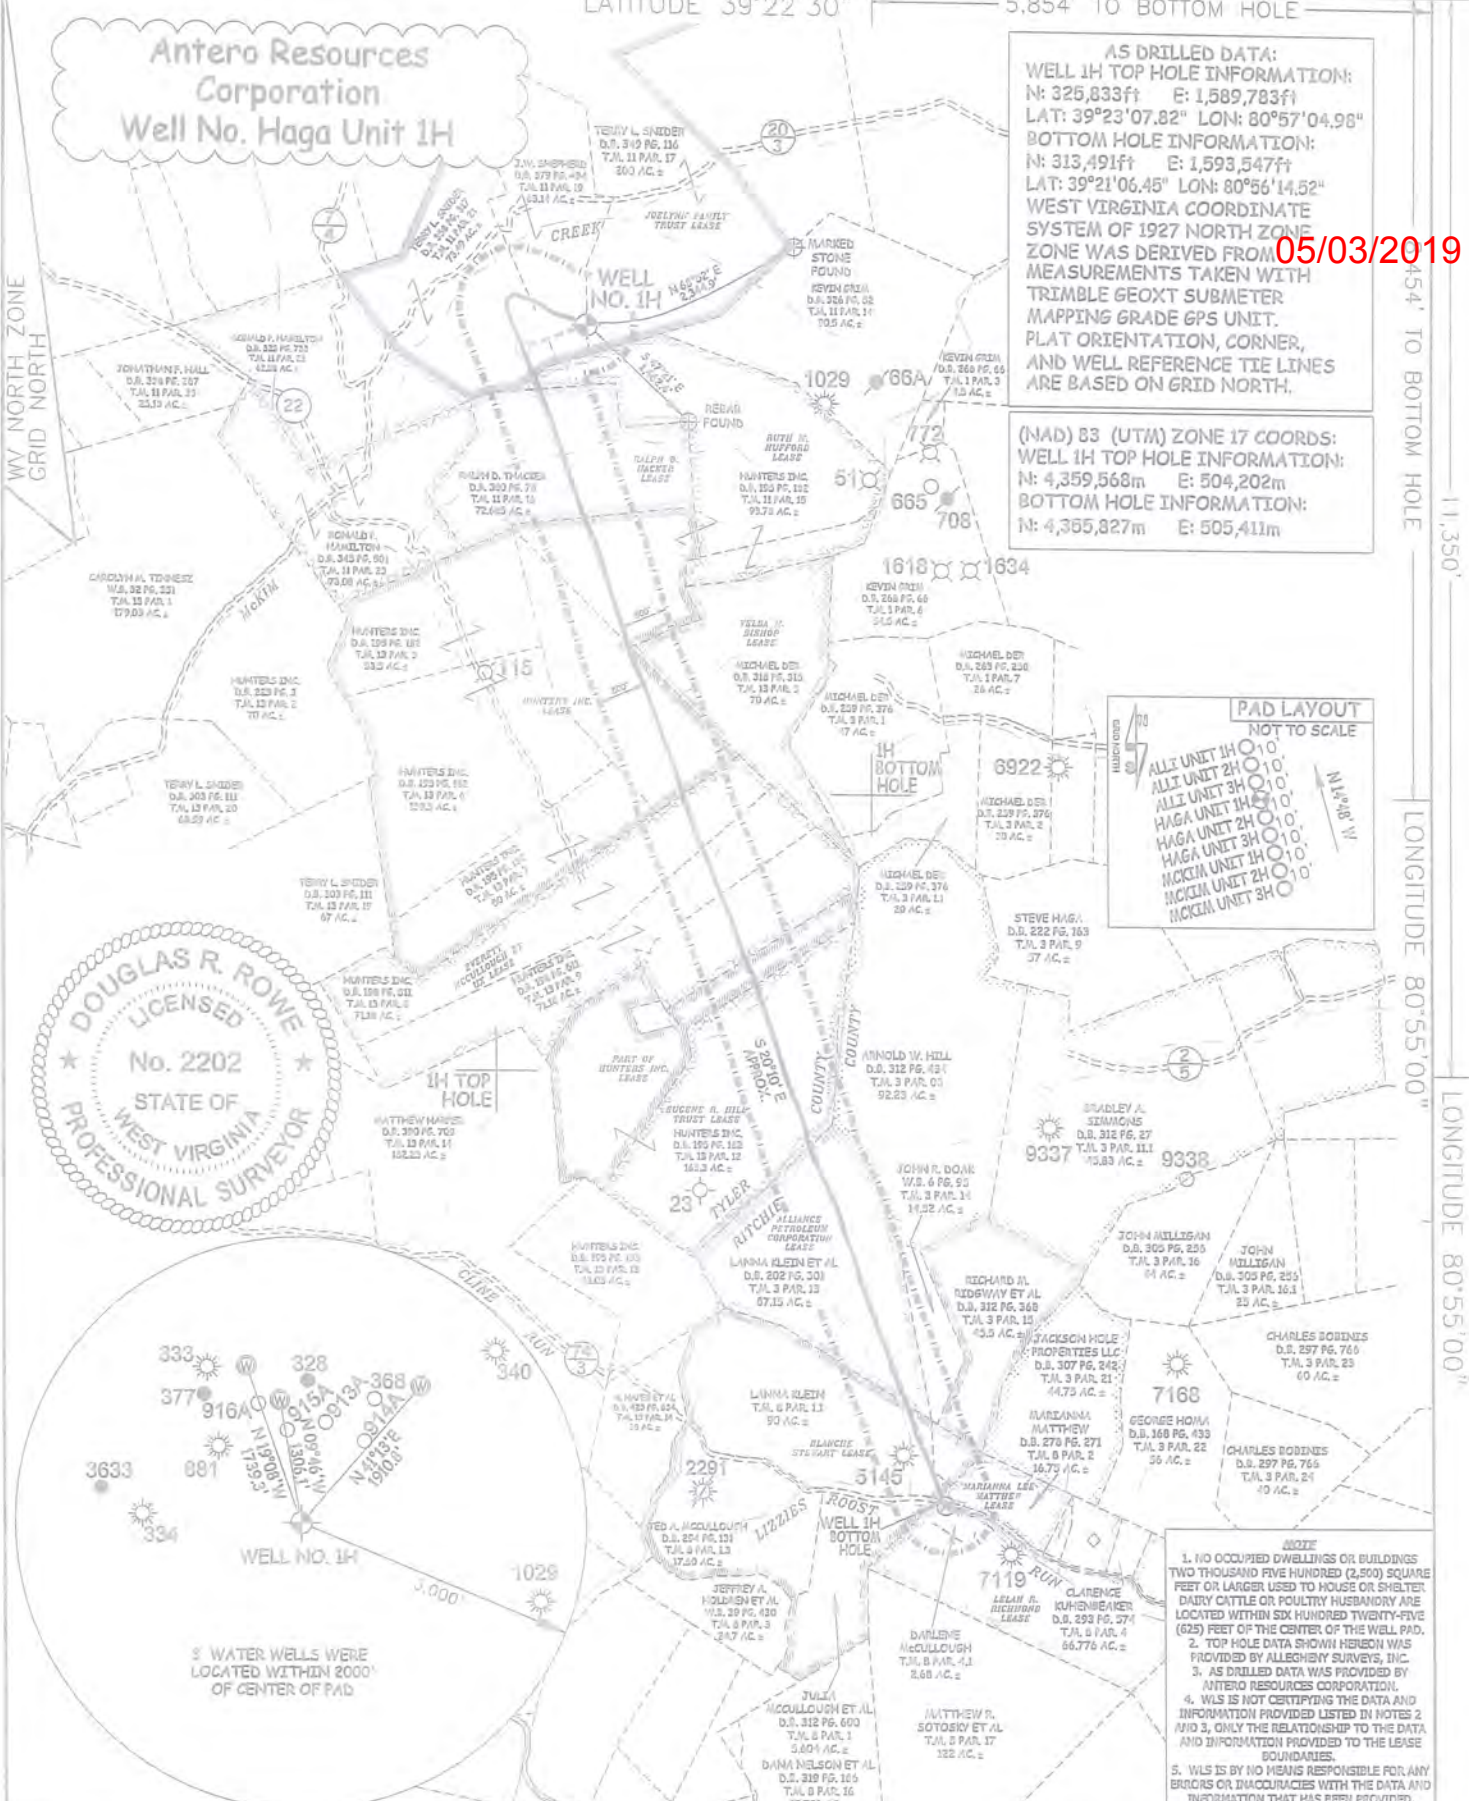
LATITUDE 39°22'30"

5,854' TO BOTTOM HOLE

Antero Resources Corporation
Well No. Haga Unit 1H

AS DRILLED DATA:
WELL 1H TOP HOLE INFORMATION:
N: 325,833ft E: 1,589,783ft
LAT: 39°23'07.82" LON: 80°57'04.98"
BOTTOM HOLE INFORMATION:
N: 313,491ft E: 1,593,547ft
LAT: 39°21'06.45" LON: 80°56'14.52"
WEST VIRGINIA COORDINATE SYSTEM OF 1927 NORTH ZONE
ZONE WAS DERIVED FROM MEASUREMENTS TAKEN WITH TRIMBLE GEOXT SUBMETER MAPPING GRADE GPS UNIT.
PLAT ORIENTATION, CORNER, AND WELL REFERENCE TIE LINES ARE BASED ON GRID NORTH.

05/03/2019

(NAD) 83 (UTM) ZONE 17 COORDS:
WELL 1H TOP HOLE INFORMATION:
N: 4,359,568m E: 504,202m
BOTTOM HOLE INFORMATION:
N: 4,365,827m E: 505,411m

WV NORTH ZONE GRID NORTH

454' TO BOTTOM HOLE

11,350'

LONGITUDE 80°55'00"

LONGITUDE 80°55'00"

TERRY L. SNIDER D.B. 349 PG. 116 T.M. 11 PAR. 17 300 AC.±

J.W. SHEPHERD D.B. 379 PG. 484 T.M. 11 PAR. 19 63.14 AC.±

TERRY L. SNIDER D.B. 358 PG. 17 T.M. 11 PAR. 18 75.79 AC.±

JOSELYNE FAMILY TRUST LEASE

CREEK

WELL NO. 1H

N 65°02' E 2,349'

MARKED STONE FOUND

KEVIN GRIM D.B. 326 PG. 02 T.M. 11 PAR. 14 90.5 AC.±

RONALD F. HAMILTON D.B. 322 PG. 755 T.M. 11 PAR. 21 42.56 AC.±

JONATHAN F. HALL D.B. 324 PG. 207 T.M. 11 PAR. 23 33.10 AC.±

22

20 3

7 4

1029

766A

KEVIN GRIM D.B. 360 PG. 66 T.M. 1 PAR. 3 3.5 AC.±

REBAR FOUND

RUTH M. HUFFORD LEASE

RALPH D. THACKER LEASE

RALPH D. THACKER D.B. 302 PG. 78 T.M. 11 PAR. 16 72.665 AC.±

HUNTERS INC. D.B. 153 PG. 192 T.M. 11 PAR. 15 93.78 AC.±

772

51

665

708

RONALD F. HAMILTON D.B. 343 PG. 001 T.M. 11 PAR. 22 73.08 AC.±

CAROLYN M. TENNESZ W.B. 32 PG. 231 T.M. 13 PAR. 1 179.03 AC.±

McKIM

1618

1634

KEVIN GRIM D.B. 268 PG. 66 T.M. 1 PAR. 6 54.0 AC.±

HUNTERS INC. D.B. 159 PG. 181 T.M. 13 PAR. 3 93.5 AC.±

VELMA M. BISHOP LEASE

MICHAEL DEP D.B. 263 PG. 250 T.M. 1 PAR. 7 26 AC.±

HUNTERS INC. D.B. 229 PG. 3 T.M. 13 PAR. 2 70 AC.±

115

HUNTERS INC. LEASE

MICHAEL DEP D.B. 318 PG. 315 T.M. 13 PAR. 5 70 AC.±

MICHAEL DEP D.B. 239 PG. 376 T.M. 3 PAR. 1 47 AC.±

1H BOTTOM HOLE

6922

PAD LAYOUT
NOT TO SCALE
GRID NORTH
N14°48' W
ALLI UNIT 1H 10'
ALLI UNIT 2H 10'
ALLI UNIT 3H 10'
HAGA UNIT 1H 10'
HAGA UNIT 2H 10'
HAGA UNIT 3H 10'
MCKIM UNIT 1H 10'
MCKIM UNIT 2H 10'
MCKIM UNIT 3H

TERRY L. SNIDER D.B. 329 PG. 52 T.M. 13 PAR. 20 68.59 AC.±

HUNTERS INC. D.B. 153 PG. 192 T.M. 13 PAR. 4 109.5 AC.±

MICHAEL DEP D.B. 239 PG. 376 T.M. 3 PAR. 2 20 AC.±

HUNTERS INC. D.B. 153 PG. 192 T.M. 13 PAR. 7 80 AC.±

TERRY L. SNIDER D.B. 303 PG. 111 T.M. 13 PAR. 17 67 AC.±

MICHAEL DEP D.B. 239 PG. 376 T.M. 3 PAR. 11 20 AC.±

STEVE HAGA D.B. 222 PG. 163 T.M. 3 PAR. 9 37 AC.±

DOUGLAS R. ROWE
LICENSED
No. 2202
STATE OF WEST VIRGINIA
PROFESSIONAL SURVEYOR

HUNTERS INC. D.B. 159 PG. 211 T.M. 13 PAR. 8 71.38 AC.±

EVERETT McCULLOUGH ET UX LEASE

HUNTERS INC. D.B. 159 PG. 003 T.M. 13 PAR. 9 71.6 AC.±

PART OF HUNTERS INC. LEASE

S 20°10' E APPROX.

COUNTY

ARNOLD W. HILL D.B. 312 PG. 434 T.M. 3 PAR. 03 92.23 AC.±

2 5

1H TOP HOLE

MATTHEW HAGE D.B. 390 PG. 700 T.M. 13 PAR. 14 102.23 AC.±

EUGENE R. HILL TRUST LEASE

HUNTERS INC. D.B. 150 PG. 102 T.M. 13 PAR. 12 163.3 AC.±

BRADLEY A. SIMMONS D.B. 312 PG. 27 T.M. 3 PAR. 11.1 43.83 AC.±

9337

9338

JOHN R. DOAK W.B. 6 PG. 95 T.M. 3 PAR. 14 14.52 AC.±

23

TYLER

RITCHIE

ALLIANCE PETROLEUM CORPORATION LEASE

HUNTERS INC. D.B. 170 PG. 103 T.M. 13 PAR. 13 18.03 AC.±

LANNA KLEIN ET AL D.B. 202 PG. 303 T.M. 3 PAR. 13 57.15 AC.±

JOHN MILLIGAN D.B. 305 PG. 255 T.M. 3 PAR. 16 84 AC.±

JOHN MILLIGAN D.B. 305 PG. 255 T.M. 3 PAR. 16.1 25 AC.±

RICHARD M. RIDGWAY ET AL D.B. 312 PG. 368 T.M. 3 PAR. 15 45.5 AC.±

CLINE

RUN

74 3

JACKSON HOLE PROPERTIES LLC D.B. 307 PG. 242 T.M. 3 PAR. 21 44.75 AC.±

CHARLES BOBINES D.B. 297 PG. 766 T.M. 3 PAR. 23 60 AC.±

333

328

340

377

916A

915A

913A-368

914A

N 19°08' W 1739.3'

N 09°46' W 1306.1'

N 41°13' E 1910.8'

3633

881

334

WELL NO. 1H

1029

2,000'

8 WATER WELLS WERE LOCATED WITHIN 2000' OF CENTER OF PAD

H. HAYES ET AL D.B. 439 PG. 604 T.M. 13 PAR. 15 10 AC.±

LANNA KLEIN T.M. 8 PAR. 11 50 AC.±

BLANCHE STEWART LEASE

2291

5145

7168

MARIANNA MATTHEW D.B. 278 PG. 271 T.M. 8 PAR. 2 16.73 AC.±

GEORGE HOMA D.B. 168 PG. 433 T.M. 3 PAR. 22 56 AC.±

CHARLES BOBINES D.B. 297 PG. 766 T.M. 3 PAR. 24 40 AC.±

MARIANNA LEE MATTHEW LEASE

TED A. McCULLOUGH D.B. 254 PG. 131 T.M. 8 PAR. 13 17.69 AC.±

LIZZIES

ROOST

WELL 1H BOTTOM HOLE

7119

RUN

JEFFREY A. HOLDREN ET AL W.B. 39 PG. 430 T.M. 8 PAR. 3 24.7 AC.±

LELAH R. RICHMOND LEASE

CLARENCE KUHENBEAKER D.B. 293 PG. 574 T.M. 8 PAR. 4 66.776 AC.±

DARLENE McCULLOUGH T.M. 8 PAR. 4.1 2.68 AC.±

JULIA McCULLOUGH ET AL D.B. 312 PG. 600 T.M. 8 PAR. 1 3.604 AC.±

MATTHEW R. SOTOSKY ET AL T.M. 8 PAR. 17 122 AC.±

DANA NELSON ET AL D.B. 319 PG. 165 T.M. 8 PAR. 16

NOTE
1. NO OCCUPIED DWELLINGS OR BUILDINGS TWO THOUSAND FIVE HUNDRED (2,500) SQUARE FEET OR LARGER USED TO HOUSE OR SHELTER DAIRY CATTLE OR POULTRY HUSBANDRY ARE LOCATED WITHIN SIX HUNDRED TWENTY-FIVE (625) FEET OF THE CENTER OF THE WELL PAD.
2. TOP HOLE DATA SHOWN HEREON WAS PROVIDED BY ALLEGHENY SURVEYS, INC.
3. AS DRILLED DATA WAS PROVIDED BY ANTERO RESOURCES CORPORATION.
4. WLS IS NOT CERTIFYING THE DATA AND INFORMATION PROVIDED LISTED IN NOTES 2 AND 3, ONLY THE RELATIONSHIP TO THE DATA AND INFORMATION PROVIDED TO THE LEASE BOUNDARIES.
5. WLS IS BY NO MEANS RESPONSIBLE FOR ANY ERRORS OR INACCURACIES WITH THE DATA AND INFORMATION THAT HAS BEEN PROVIDED.